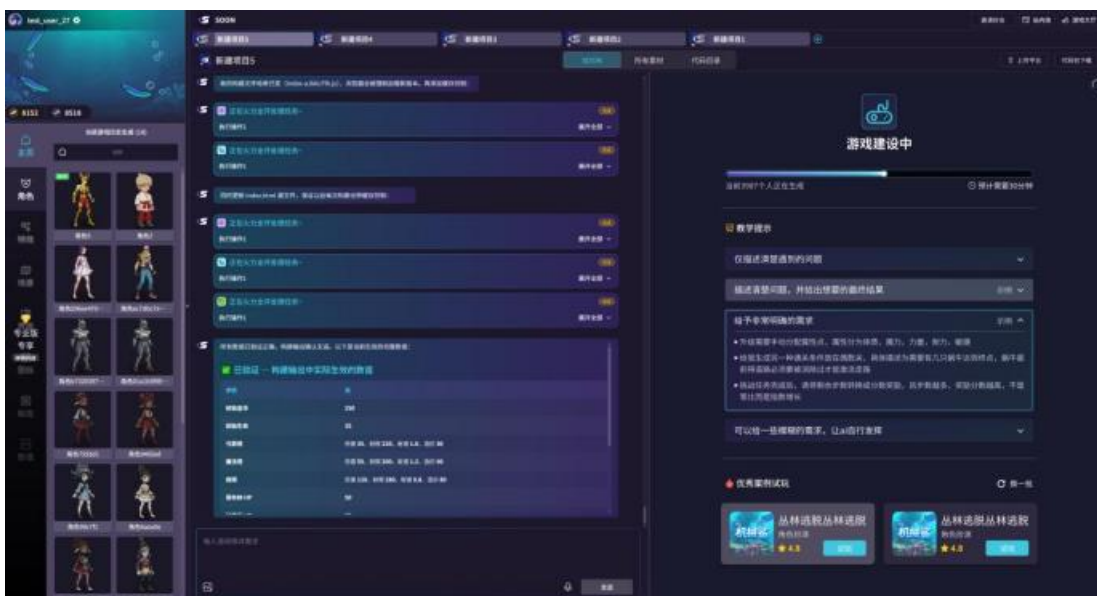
test_user_27

SOON

新建项目5

游戏建设中

已验证 - 构建输出中实际生效的数值

教学提示

仅描述清楚遇到的问题

描述清楚问题，并给出想要的最终结果

给予非常明确的需求

可以给一些模糊的需求，让ai自行发挥

优秀案例试玩

丛林逃脱丛林逃脱

丛林逃脱丛林逃脱

★4.8

★4.8

角色

专业版